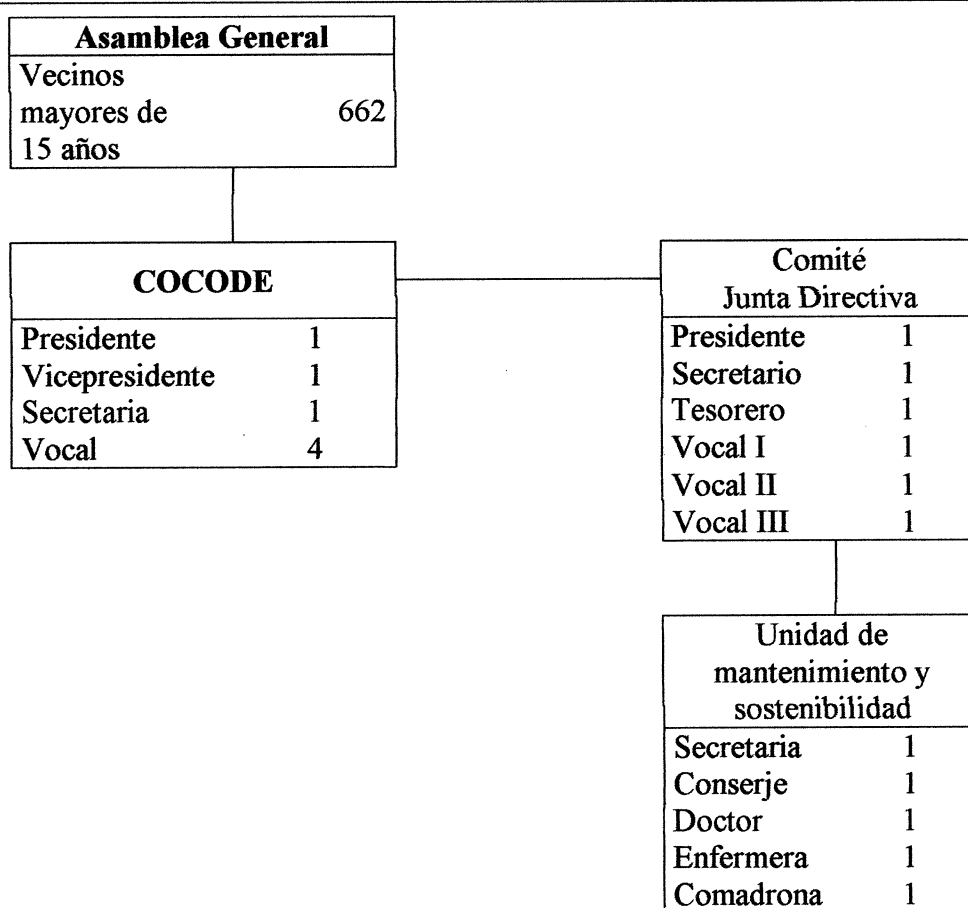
| Asamblea General | |
|---|---|
| Vecinos mayores de 15 años | 662 |

| COCODE | |
|---|---|
| Presidente | 1 |
| Vicepresidente | 1 |
| Secretaria | 1 |
| Vocal | 4 |

| Comité Junta Directiva | |
|---|---|
| Presidente | 1 |
| Secretario | 1 |
| Tesorero | 1 |
| Vocal I | 1 |
| Vocal II | 1 |
| Vocal III | 1 |

| Unidad de mantenimiento y sostenibilidad | |
|---|---|
| Secretaria | 1 |
| Conserje | 1 |
| Doctor | 1 |
| Enfermera | 1 |
| Comadrona | 1 |